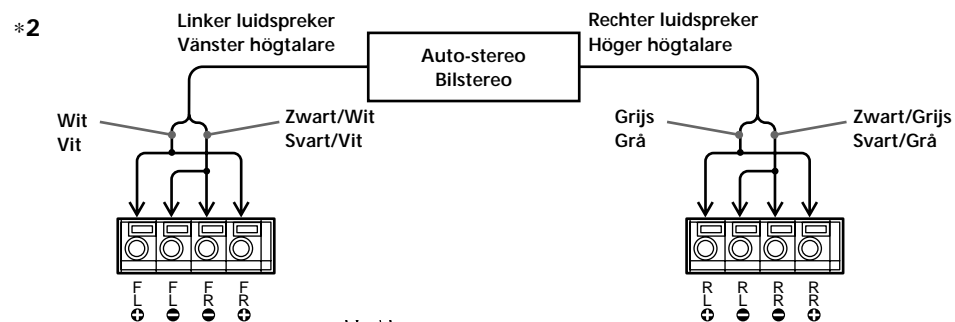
∗2

Linker luidspreker
Vänster högtalare

Auto-stereo
Bilstereo

Rechter luidspreker
Höger högtalare

Wit
Vit

Zwart/Wit
Svart/Vit

Grijs
Grå

Zwart/Grijs
Svart/Grå

F L +
F L −
F R −
F R +

R L +
R L −
R R −
R R +